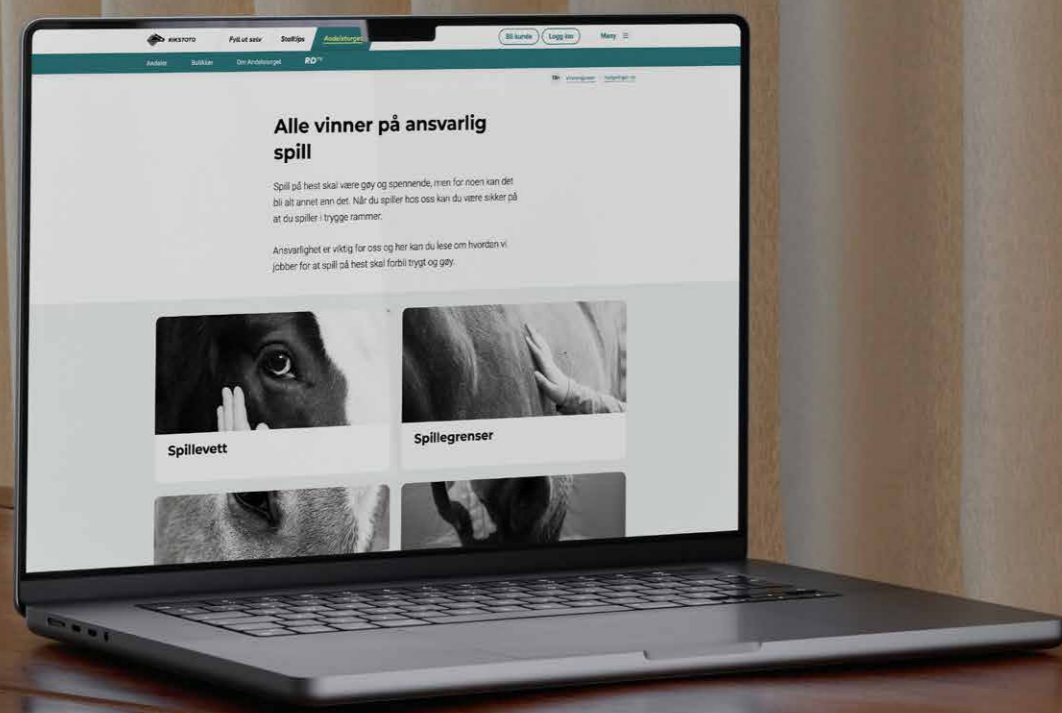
RIKSTOTO Fyll ut selv Stalltips Andelstorget Bli kunde Logg inn Meny

Andeler Butikker Om Andelstorget RD

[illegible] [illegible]

Alle vinner på ansvarlig spill

Spill på hest skal være gøy og spennende, men for noen kan det bli alt annet enn det. Når du spiller hos oss kan du være sikker på at du spiller i trygge rammer.

Ansvarlighet er viktig for oss og her kan du lese om hvordan vi jobber for at spill på hest skal forbli trygt og gøy.

Spillevett

Spillegrenser